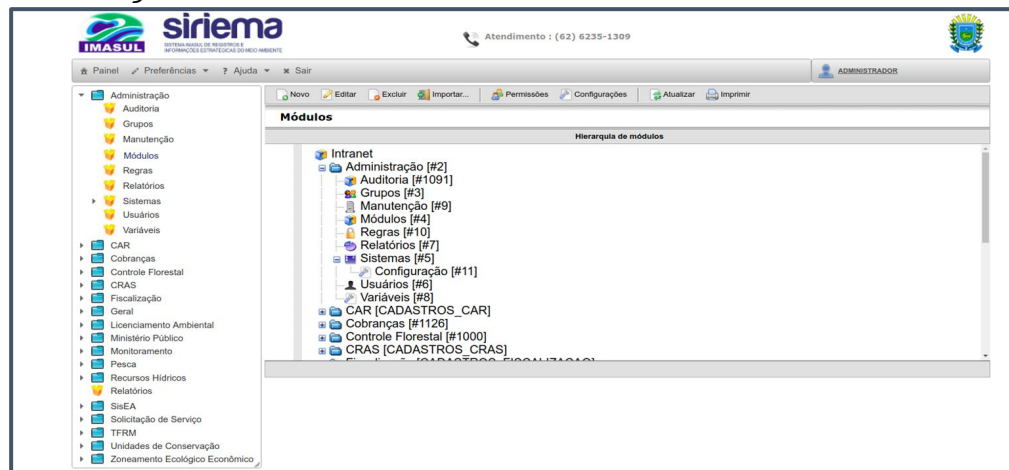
IMASUL siriema SISTEMA IMASUL DE REGISTROS E INFORMAÇÕES ESTRATÉGICAS DO MEIO AMBIENTE

Atendimento : (62) 6235-1309

Painel Preferências Ajuda Sair

ADMINISTRADOR

Administração
Auditoria
Grupos
Manutenção
Módulos
Regras
Relatórios
Sistemas
Usuários
Variáveis
CAR
Cobranças
Controle Florestal
CRAS
Fiscalização
Geral
Licenciamento Ambiental
Ministério Público
Monitoramento
Pesca
Recursos Hídricos
Relatórios
SisEA
Solicitação de Serviço
TFRM
Unidades de Conservação
Zoneamento Ecológico Econômico

Novo Editar Excluir Importar... Permissões Configurações Atualizar Imprimir

Módulos

Hierarquia de módulos

Intranet
Administração [#2]
Auditoria [#1091]
Grupos [#3]
Manutenção [#9]
Módulos [#4]
Regras [#10]
Relatórios [#7]
Sistemas [#5]
Configuração [#11]
Usuários [#6]
Variáveis [#8]
CAR [CADASTROS_CAR]
Cobranças [#1126]
Controle Florestal [#1000]
CRAS [CADASTROS_CRAS]
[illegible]